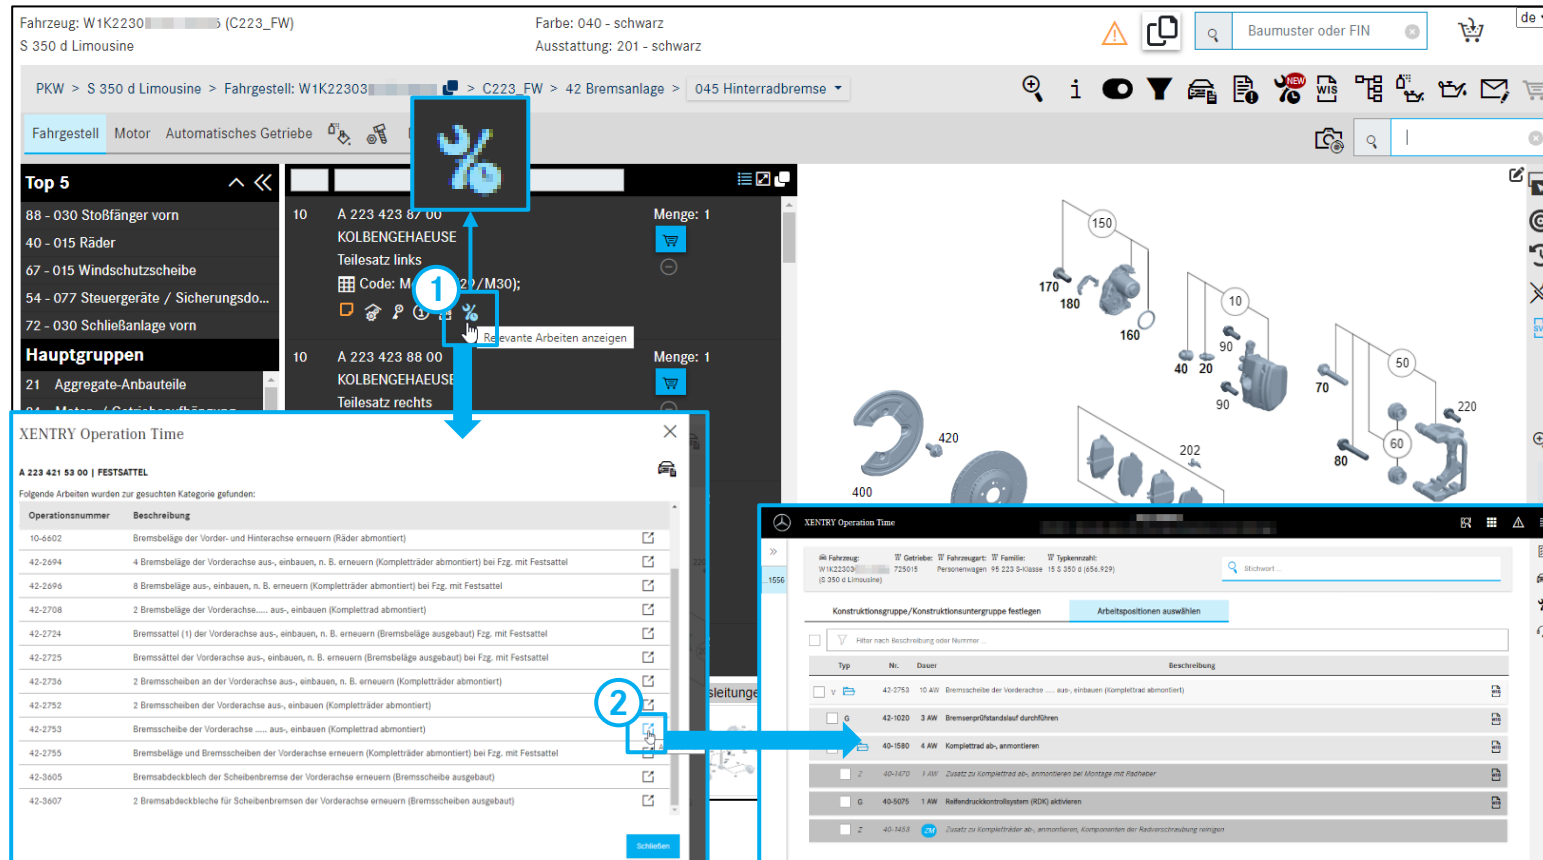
Fahrzeug: W1K2230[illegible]5 (C223_FW)
S 350 d Limousine
Farbe: 040 - schwarz
Ausstattung: 201 - schwarz
Baumuster oder FIN
de

PKW > S 350 d Limousine > Fahrgestell: W1K22303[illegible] > C223_FW > 42 Bremsanlage > 045 Hinterradbremse

NEW
WIS

Fahrgestell Motor Automatisches Getriebe

Top 5
88 - 030 Stoßfänger vorn
40 - 015 Räder
67 - 015 Windschutzscheibe
54 - 077 Steuergeräte / Sicherungsdo...
72 - 030 Schließanlage vorn
Hauptgruppen
21 Aggregate-Anbauteile

10 A 223 423 87 00
KOLBENGEHAEUSE
Teilesatz links
Code: M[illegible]2/M30);
Menge: 1
Relevante Arbeiten anzeigen
1

10 A 223 423 88 00
KOLBENGEHAEUSE
Teilesatz rechts
Menge: 1

150 170 180 160 10 90 40 20 90 50 70 220 60 80 420 202 400

XENTRY Operation Time
A 223 421 53 00 | FESTSATTEL
Folgende Arbeiten wurden zur gesuchten Kategorie gefunden:

| Operationsnummer | Beschreibung |
|---|---|
| 10-6602 | Bremsbeläge der Vorder- und Hinterachse erneuern (Räder abmontiert) |
| 42-2694 | 4 Bremsbeläge der Vorderachse aus-, einbauen, n. B. erneuern (Kompletträder abmontiert) bei Fzg. mit Festsattel |
| 42-2696 | 8 Bremsbeläge aus-, einbauen, n. B. erneuern (Kompletträder abmontiert) bei Fzg. mit Festsattel |
| 42-2708 | 2 Bremsbeläge der Vorderachse..... aus-, einbauen (Komplettrad abmontiert) |
| 42-2724 | Bremssattel (1) der Vorderachse aus-, einbauen, n. B. erneuern (Bremsbeläge ausgebaut) Fzg. mit Festsattel |
| 42-2725 | Bremssättel der Vorderachse aus-, einbauen, n. B. erneuern (Bremsbeläge ausgebaut) Fzg. mit Festsattel |
| 42-2736 | 2 Bremsscheiben an der Vorderachse aus-, einbauen, n. B. erneuern (Kompletträder abmontiert) |
| 42-2752 | 2 Bremsscheiben der Vorderachse aus-, einbauen (Kompletträder abmontiert) |
| 42-2753 | Bremsscheibe der Vorderachse ..... aus-, einbauen (Komplettrad abmontiert) |
| 42-2755 | Bremsbeläge und Bremsscheiben der Vorderachse erneuern (Kompletträder abmontiert) bei Fzg. mit Festsattel |
| 42-3605 | Bremsabdeckblech der Scheibenbremse der Vorderachse erneuern (Bremsscheibe ausgebaut) |
| 42-3607 | 2 Bremsabdeckbleche für Scheibenbremsen der Vorderachse erneuern (Bremsscheiben ausgebaut) |

Schließen
2
leitung

XENTRY Operation Time
Fahrzeug: W1K22303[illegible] (S 350 d Limousine) Getriebe: 725015 Fahrzeugart: Personenwagen Familie: 95 223 S-Klasse Typkennzahl: 15 S 350 d (656.929)
1556
Stichwort
Konstruktionsgruppe/Konstruktionsuntergruppe festlegen
Arbeitspositionen auswählen
Filter nach Beschreibung oder Nummer

| Typ | Nr. | Dauer | Beschreibung |
|---|---|---|---|
| V | 42-2753 | 10 AW | Bremsscheibe der Vorderachse ..... aus-, einbauen (Komplettrad abmontiert) |
| G | 42-1020 | 3 AW | Bremsenprüfstandslauf durchführen |
| | 40-1580 | 4 AW | Komplettrad ab-, anmontieren |
| Z | 40-1470 | 1 AW | Zusatz zu Komplettrad ab-, anmontieren bei Montage mit Radheber |
| G | 40-5075 | 1 AW | Reifendruckkontrollsystem (RDK) aktivieren |
| Z | 40-1453 | ZM | Zusatz zu Kompletträder ab-, anmontieren, Komponenten der Radverschraubung reinigen |